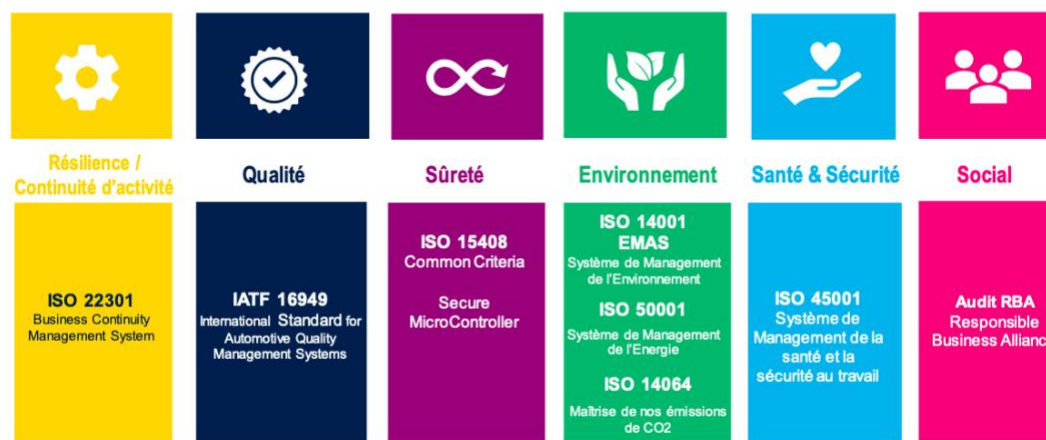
Résilience / Continuité d'activité

ISO 22301
Business Continuity Management System

Qualité

IATF 16949
International Standard for Automotive Quality Management Systems

Sûreté

ISO 15408
Common Criteria

Secure MicroController

Environnement

ISO 14001
EMAS
Système de Management de l'Environnement

ISO 50001
Système de Management de l'Energie

ISO 14064
Maîtrise de nos émissions de CO2

Santé & Sécurité

ISO 45001
Système de Management de la santé et la sécurité au travail

Social

Audit RBA
Responsible Business Allianc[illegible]